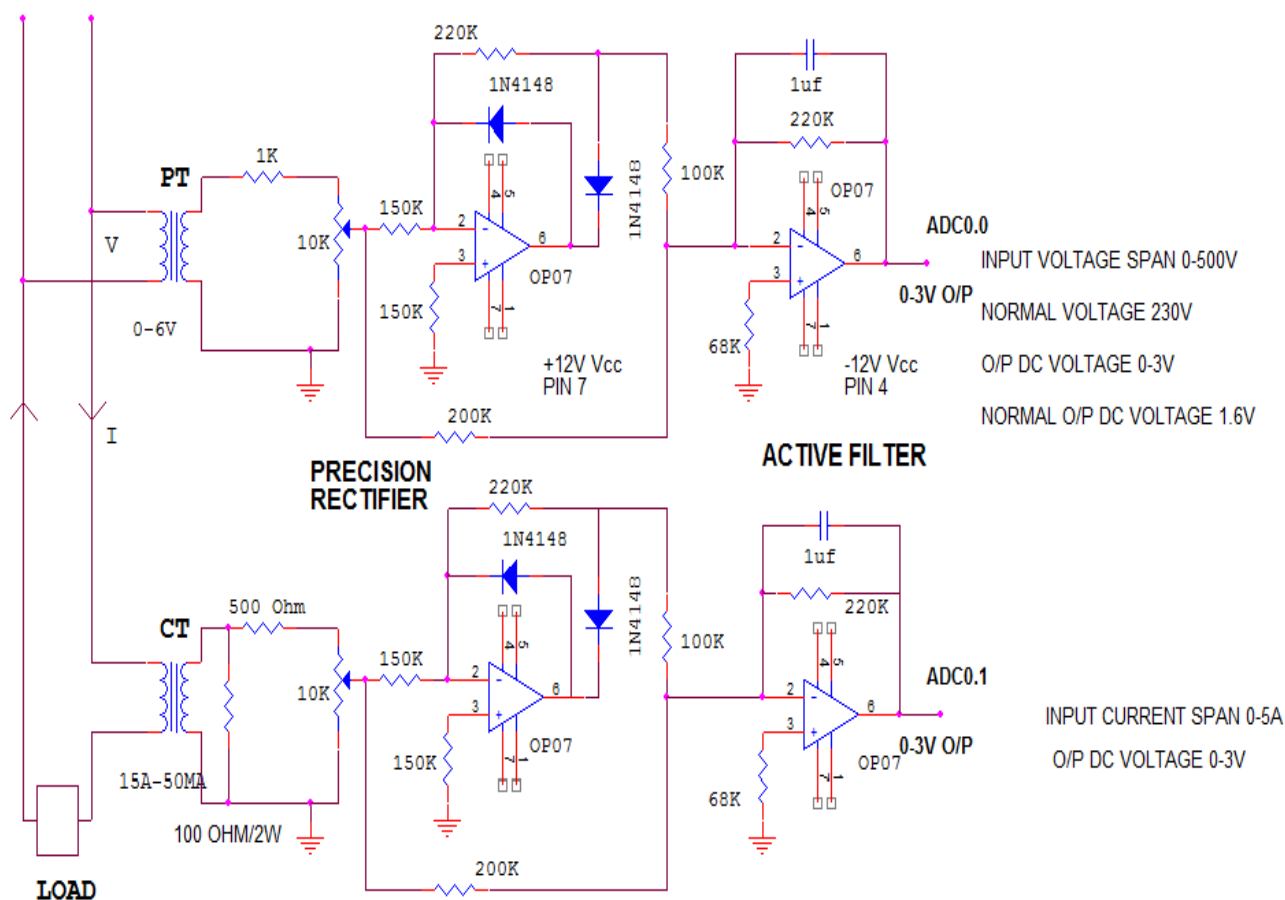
220K
1N4148
1uf
220K
PT
1K
100K
OP07
1N4148
150K
ADC0.0
V
10K
2
6
2
6
3
3
INPUT VOLTAGE SPAN 0-500V
OP07
0-3V O/P
150K
NORMAL VOLTAGE 230V
0-6V
68K
+12V Vcc
PIN 7
-12V Vcc
PIN 4
O/P DC VOLTAGE 0-3V
200K
NORMAL O/P DC VOLTAGE 1.6V
I
PRECISION RECTIFIER
ACTIVE FILTER
220K
1N4148
1uf
220K
CT
500 Ohm
1N4148
100K
150K
10K
2
6
ADC0.1
2
6
INPUT CURRENT SPAN 0-5A
3
3
OP07
0-3V O/P
O/P DC VOLTAGE 0-3V
OP07
150K
15A-50MA
68K
100 OHM/2W
200K
LOAD